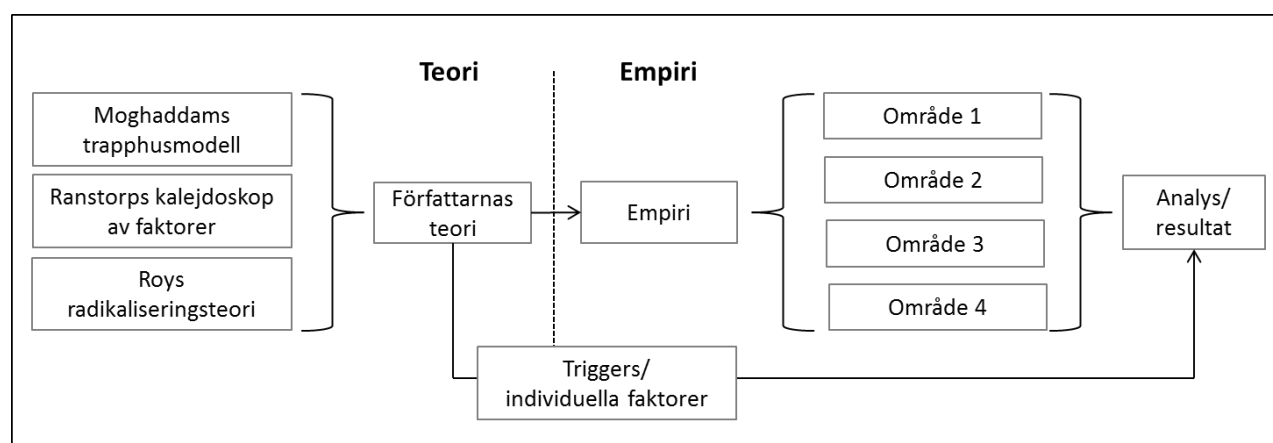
Teori

Empiri

Moghaddams trapphusmodell

Ranstorps kalejdoskop av faktorer

Roys radikaliseringsteori

Författarnas teori

Empiri

Område 1

Område 2

Område 3

Område 4

Analys/ resultat

Triggers/ individuella faktorer